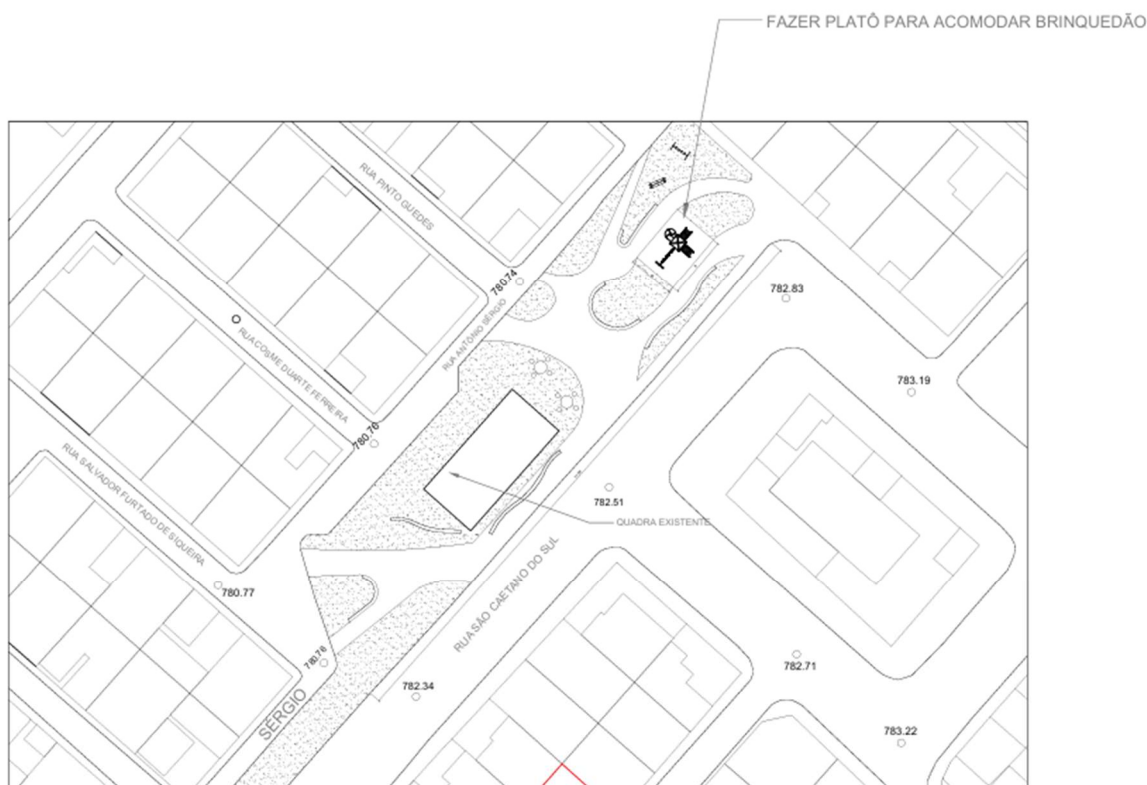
FAZER PLATÔ PARA ACOMODAR BRINQUEDÃO

RUA PINTO GUEDES

780.74

RUA ANTÔNIO SÉRGIO

782.83

RUA COSME DUARTE FERREIRA

783.19

780.76

RUA SALVADOR FURTADO DE SIQUEIRA

782.51

QUADRA EXISTENTE

RUA SÃO CAETANO DO SUL

780.77

780.76

782.71

782.34

SÉRGIO

783.22